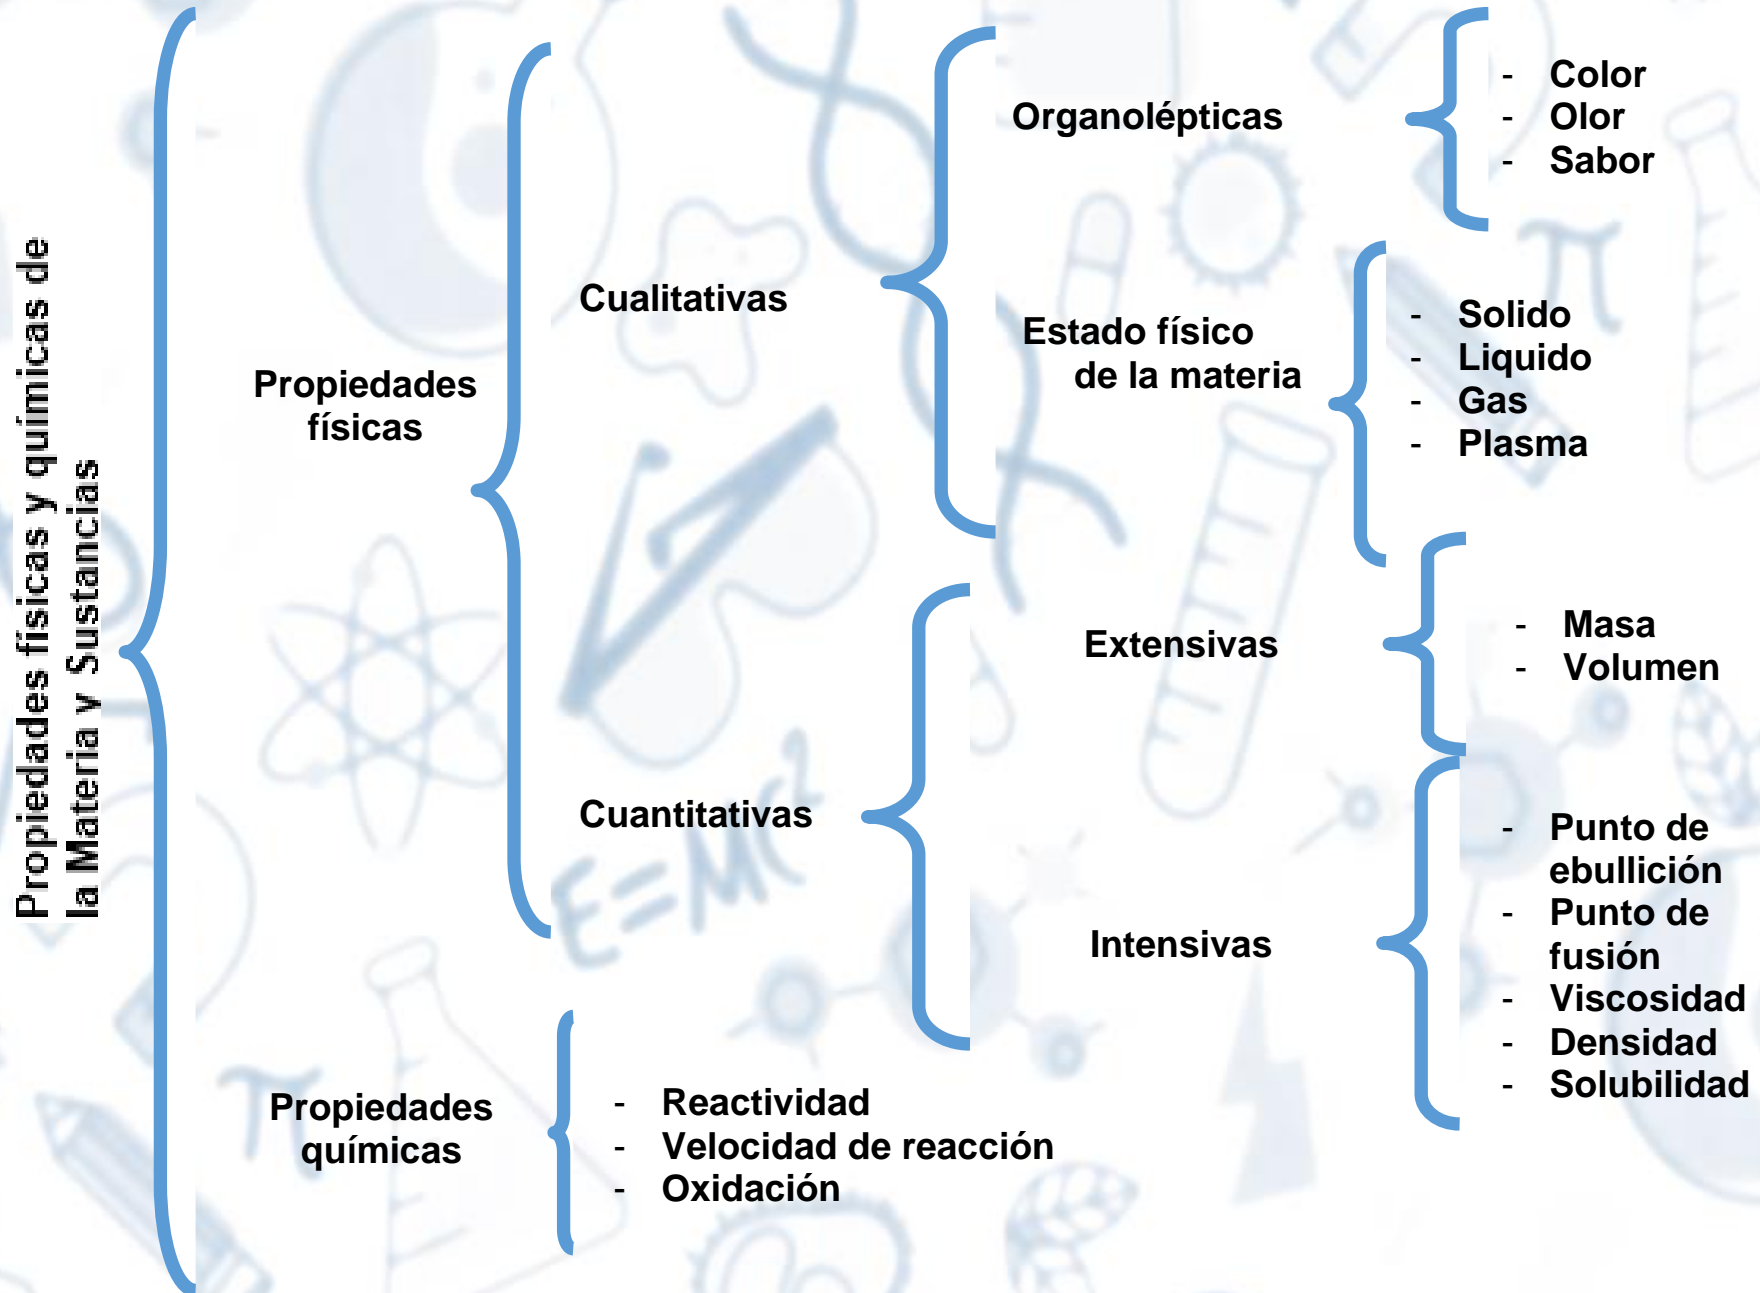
Propiedades físicas y químicas de la Materia y Sustancias

Propiedades físicas

Cualitativas

Organolépticas

- Color
- Olor
- Sabor

Estado físico de la materia

- Solido
- Liquido
- Gas
- Plasma

Cuantitativas

Extensivas

- Masa
- Volumen

Intensivas

- Punto de ebullición
- Punto de fusión
- Viscosidad
- Densidad
- Solubilidad

Propiedades químicas

- Reactividad
- Velocidad de reacción
- Oxidación

$E=MC^2$